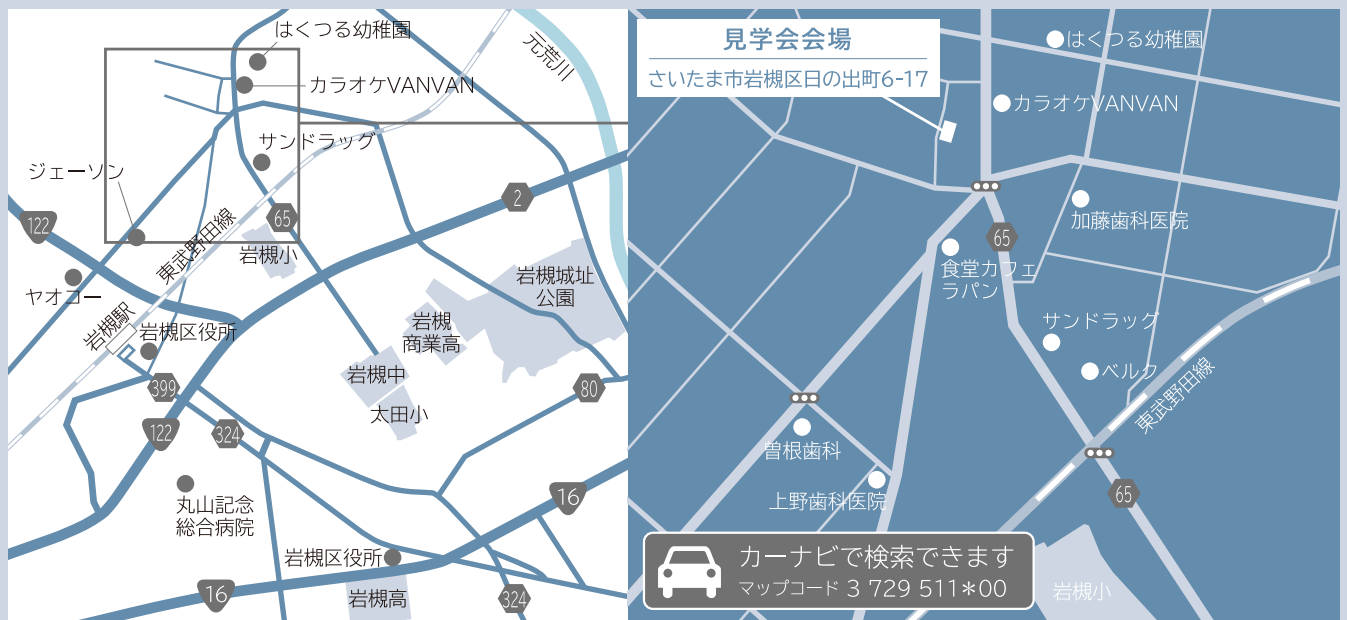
はくつる幼稚園
カラオケVANVAN
元荒川
サンドラッグ
ジェーソン
122
65
2
東武野田線
岩槻小
岩槻城址公園
ヤオコー
岩槻駅
岩槻区役所
岩槻商業高
岩槻中
399
80
太田小
122
324
丸山記念総合病院
16
岩槻区役所
16
岩槻高
324

見学会会場
さいたま市岩槻区日の出町6-17
はくつる幼稚園
カラオケVANVAN
加藤歯科医院
65
食堂カフェラパン
サンドラッグ
ベルク
東武野田線
曽根歯科
上野歯科医院
65
カーナビで検索できます
マップコード 3 729 511*00
岩槻小